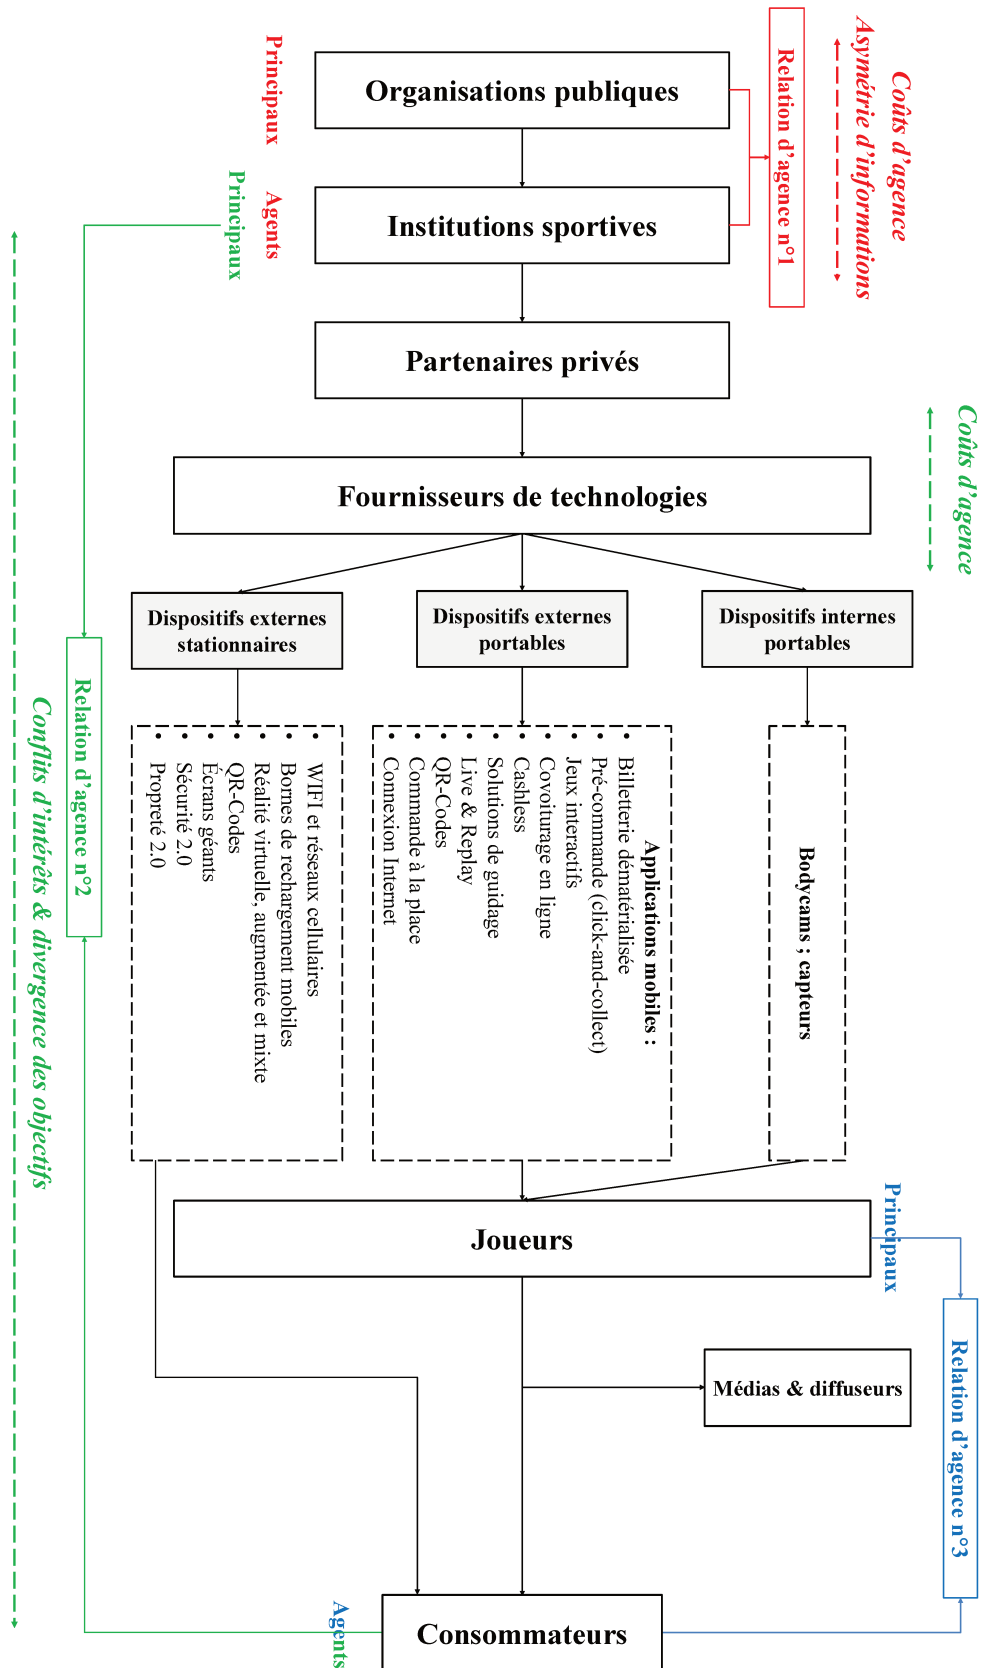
Principaux

Organisations publiques

Relation d'agence n°1

Coûts d'agence

Asymétrie d'informations

Agents

Principaux

Institutions sportives

Partenaires privés

Coûts d'agence

Fournisseurs de technologies

Dispositifs externes stationnaires

Dispositifs externes portables

Dispositifs internes portables

- WIFI et réseaux cellulaires
- Bornes de rechargement mobiles
- Réalité virtuelle, augmentée et mixte
- QR-Codes
- Écrans géants
- Sécurité 2.0
- Propreté 2.0

Applications mobiles :
- Billetterie dématérialisée
- Pré-commande (click-and-collect)
- Jeux interactifs
- Covoiturage en ligne
- Cashless
- Solutions de guidage
- Live & Replay
- QR-Codes
- Commande à la place
- Connexion Internet

Bodycams ; capteurs

Relation d'agence n°2

Conflits d'intérêts & divergence des objectifs

Joueurs

Principaux

Relation d'agence n°3

Médias & diffuseurs

Agents

Consommateurs